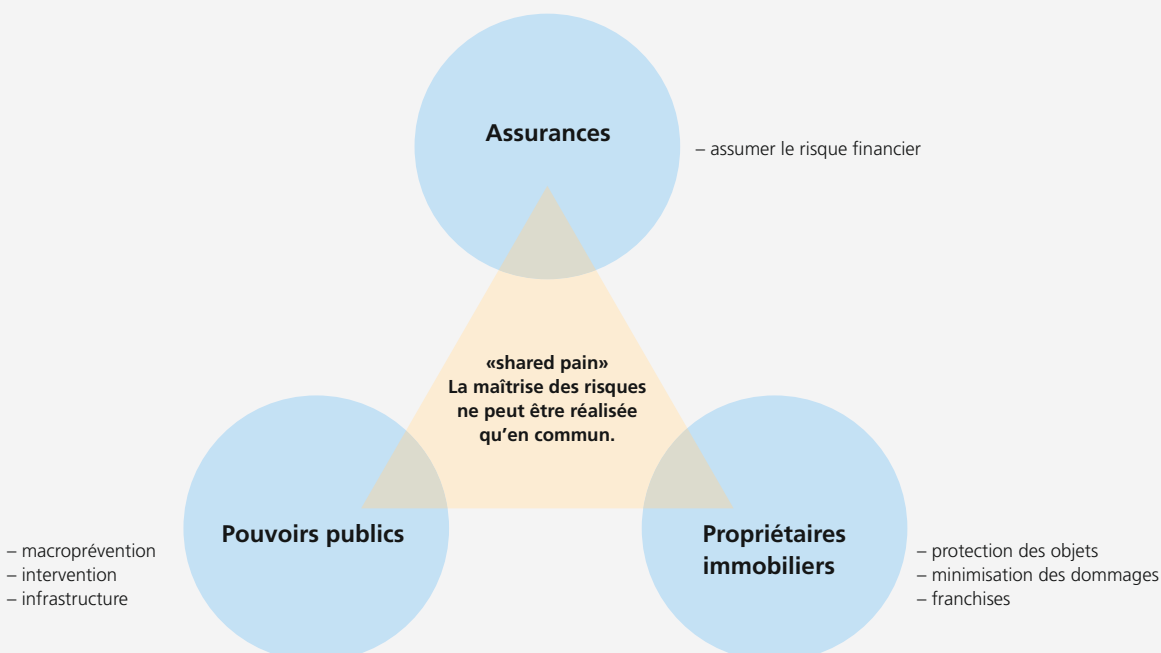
Assurances

– assumer le risque financier

«shared pain»
La maîtrise des risques ne peut être réalisée qu’en commun.

– macroprévention
– intervention
– infrastructure

Pouvoirs publics

Propriétaires immobiliers

– protection des objets
– minimisation des dommages
– franchises